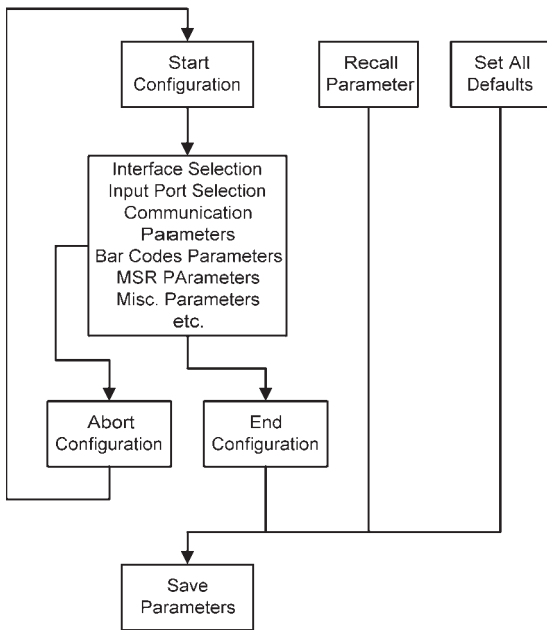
Start Configuration

Recall Parameter

Set All Defaults

Interface Selection
Input Port Selection
Communication Parameters
Bar Codes Parameters
MSR PArameters
Misc. Parameters
etc.

Abort Configuration

End Configuration

Save Parameters